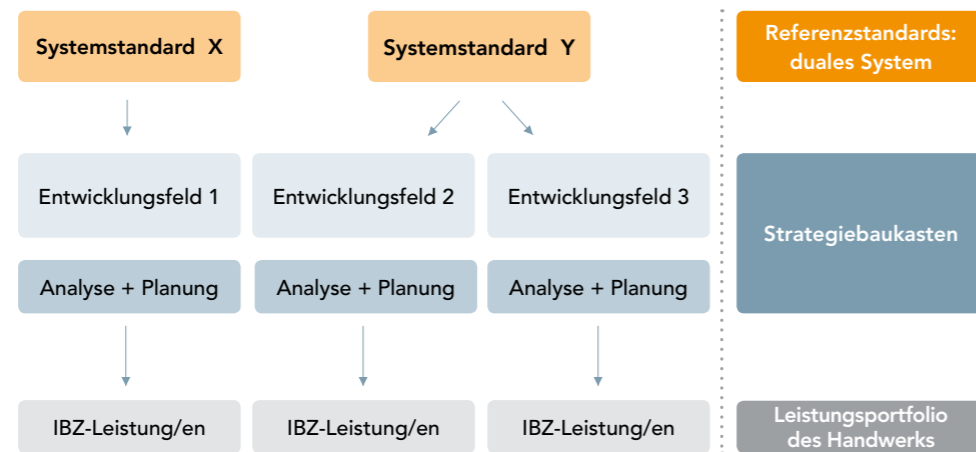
Systemstandard X

Systemstandard Y

Referenzstandards: duales System

Entwicklungsfeld 1

Entwicklungsfeld 2

Entwicklungsfeld 3

Strategiebaukasten

Analyse + Planung

Analyse + Planung

Analyse + Planung

IBZ-Leistung/en

IBZ-Leistung/en

IBZ-Leistung/en

Leistungsportfolio des Handwerks